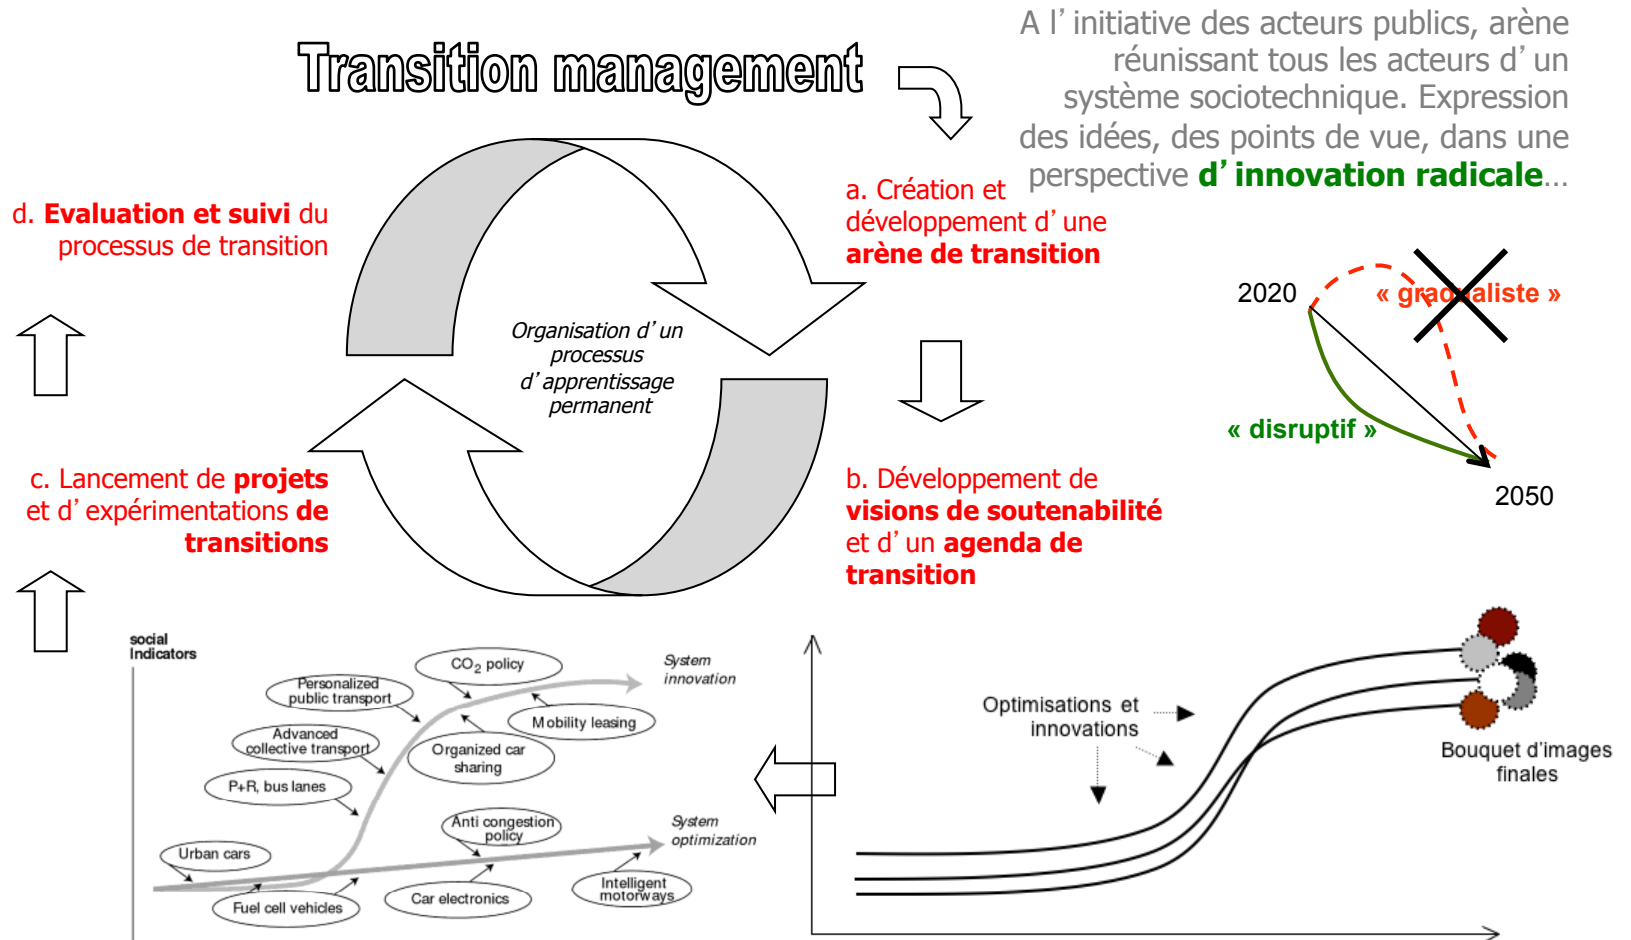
Transition management

A l’ initiative des acteurs publics, arène réunissant tous les acteurs d’ un système sociotechnique. Expression des idées, des points de vue, dans une perspective d’ innovation radicale…

a. Création et développement d’ une arène de transition

d. Evaluation et suivi du processus de transition

Organisation d’ un processus d’ apprentissage permanent

2020

« gradualiste »

« disruptif »

2050

c. Lancement de projets et d’ expérimentations de transitions

b. Développement de visions de soutenabilité et d’ un agenda de transition

social Indicators

Personalized public transport

$CO_2$ policy

System innovation

Advanced collective transport

Mobility leasing

Organized car sharing

P+R, bus lanes

Anti congestion policy

System optimization

Urban cars

Intelligent motorways

Car electronics

Fuel cell vehicles

Optimisations et innovations

Bouquet d’images finales